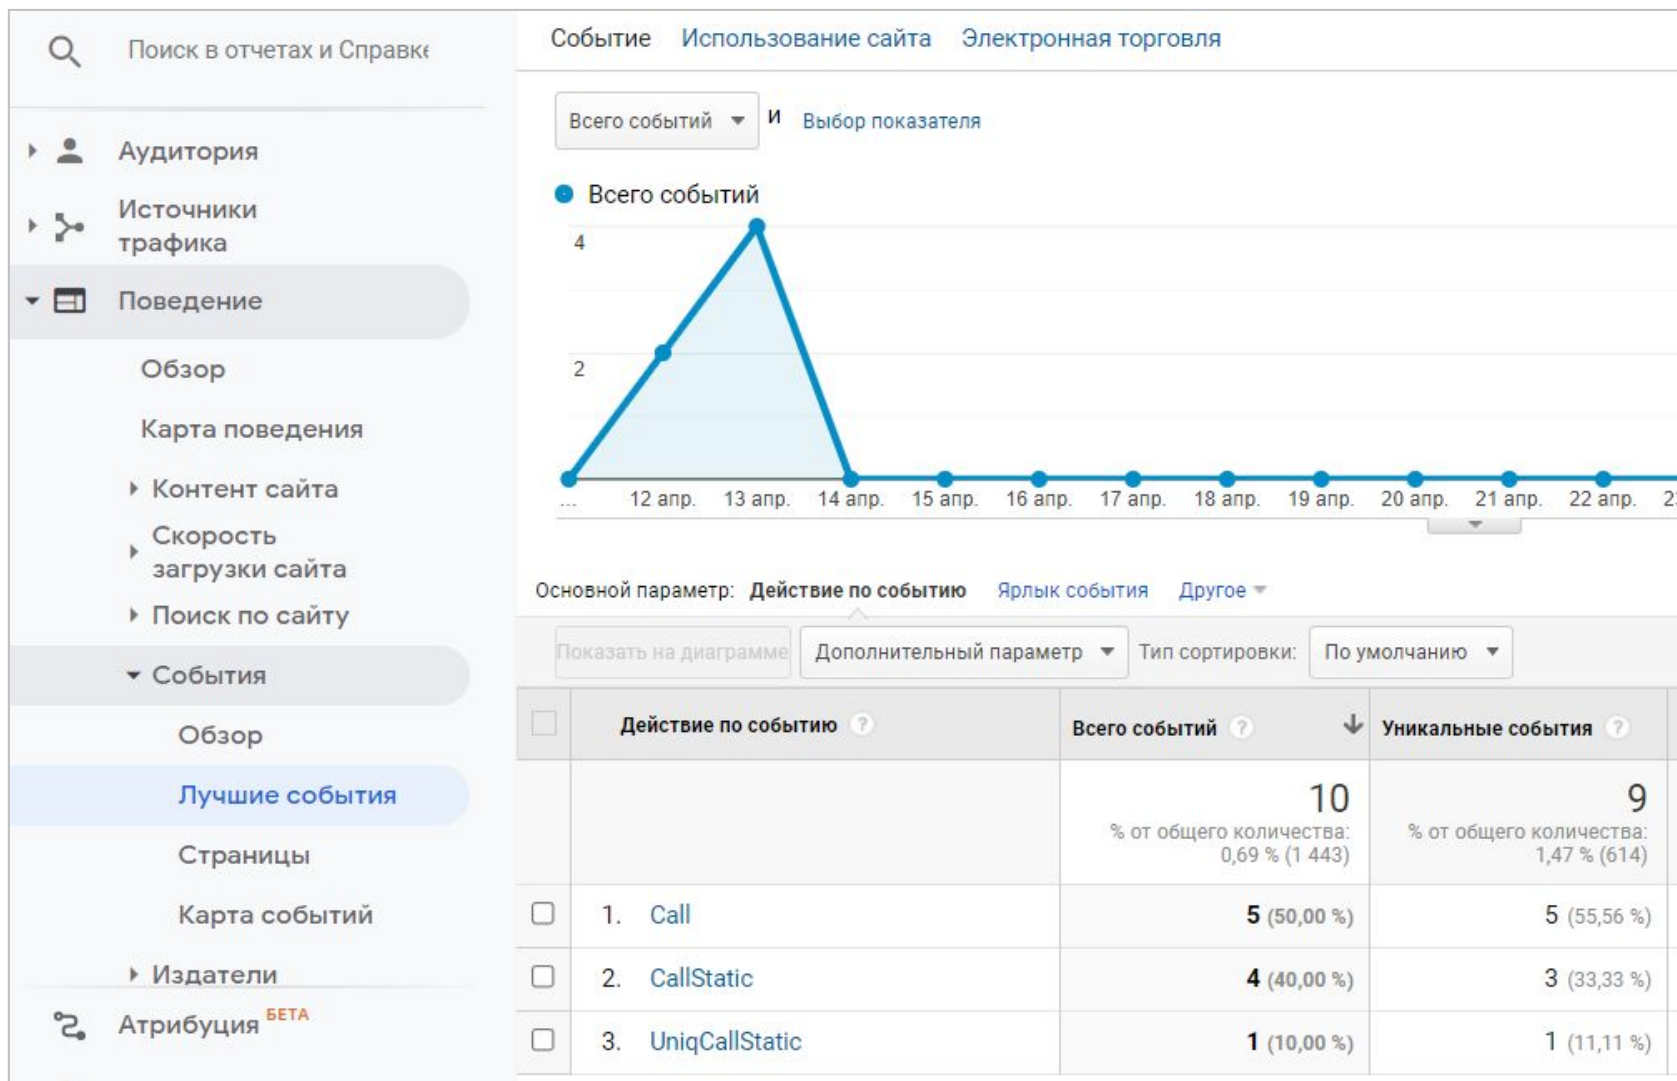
Поиск в отчетах и Справке

Аудитория

Источники трафика

Поведение

Обзор

Карта поведения

Контент сайта

Скорость загрузки сайта

Поиск по сайту

События

Обзор

Лучшие события

Страницы

Карта событий

Издатели

Атрибуция БЕТА

Событие Использование сайта Электронная торговля

Всего событий и Выбор показателя

Всего событий

4

2

... 12 апр. 13 апр. 14 апр. 15 апр. 16 апр. 17 апр. 18 апр. 19 апр. 20 апр. 21 апр. 22 апр.

Основной параметр: Действие по событию Ярлык события Другое

Показать на диаграмме Дополнительный параметр Тип сортировки: По умолчанию

| | Действие по событию | Всего событий | Уникальные события |
|---|---|---|---|
| | | 10 % от общего количества: 0,69 % (1 443) | 9 % от общего количества: 1,47 % (614) |
| | 1. Call | 5 (50,00 %) | 5 (55,56 %) |
| | 2. CallStatic | 4 (40,00 %) | 3 (33,33 %) |
| | 3. UniqCallStatic | 1 (10,00 %) | 1 (11,11 %) |